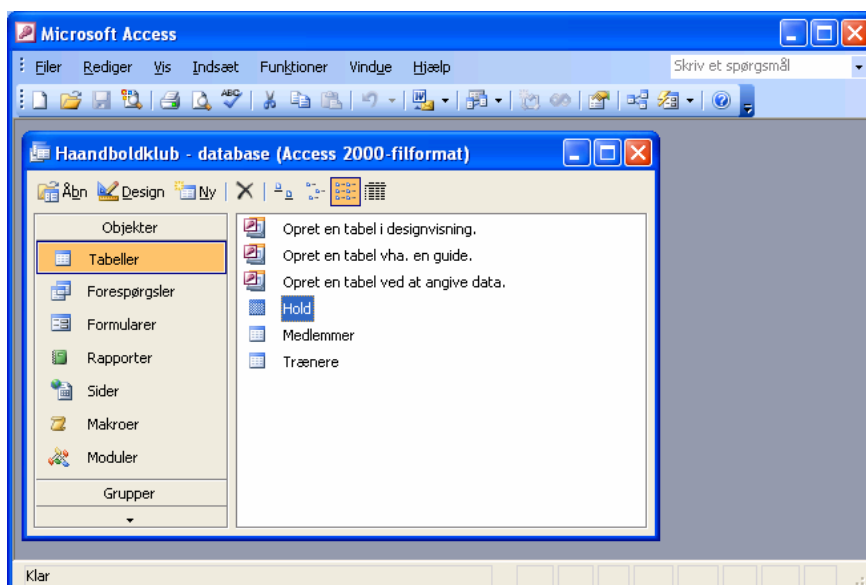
Microsoft Access

Filer Rediger Vis Indsæt Funktioner Vindue Hjælp

Skriv et spørgsmål

Haandboldklub - database (Access 2000-filformat)

Åbn Design Ny

Objekter

Tabeller

Forespørgsler

Formularer

Rapporter

Sider

Makroer

Moduler

Grupper

Opret en tabel i designvisning.

Opret en tabel vha. en guide.

Opret en tabel ved at angive data.

Hold

Medlemmer

Trænere

Klar